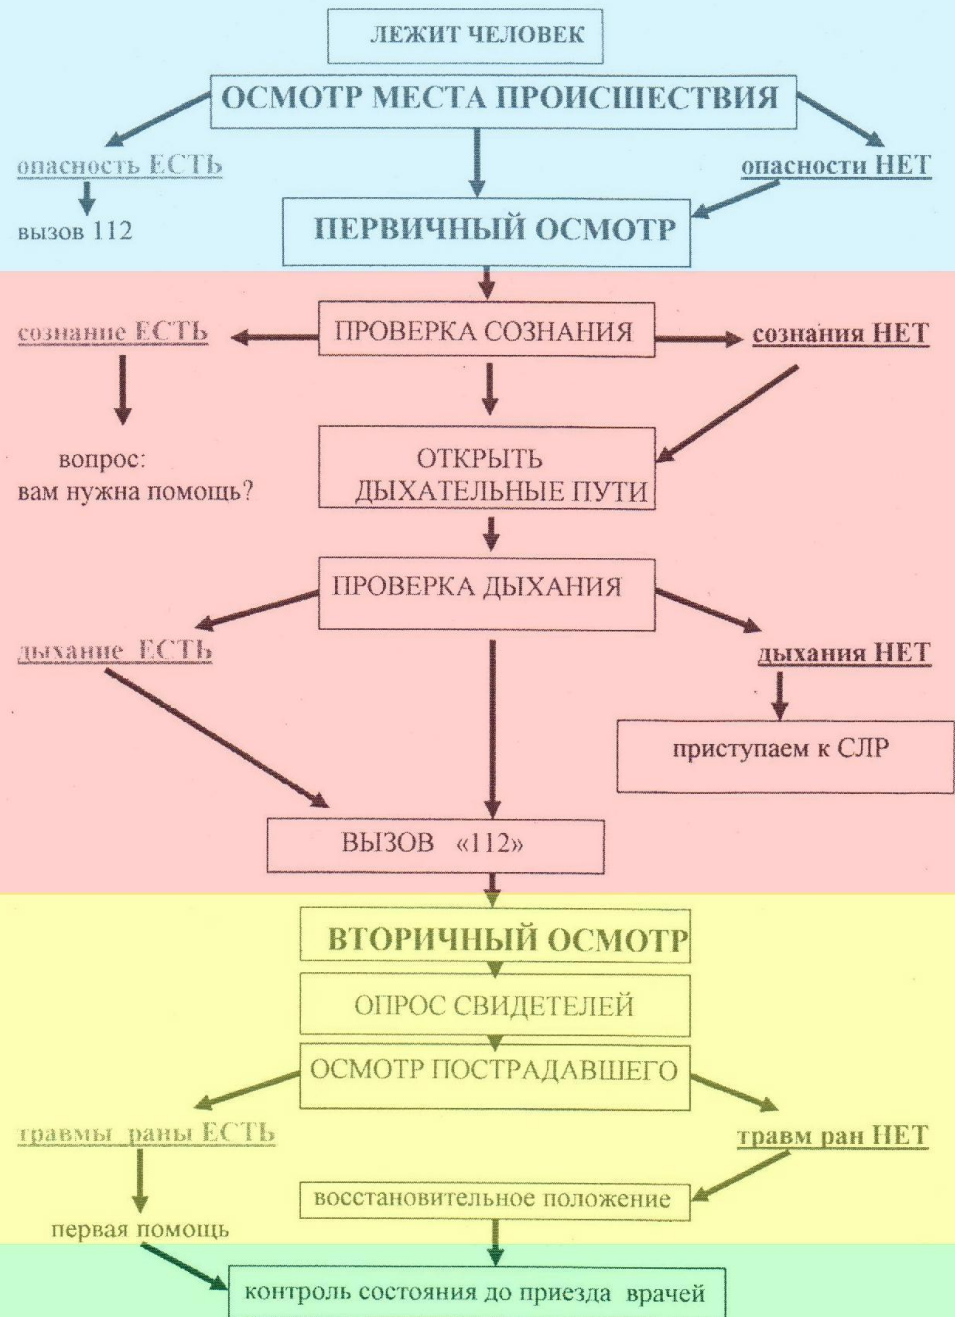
ЛЕЖИТ ЧЕЛОВЕК

ОСМОТР МЕСТА ПРОИСШЕСТВИЯ

опасность ЕСТЬ

опасности НЕТ

вызов 112

ПЕРВИЧНЫЙ ОСМОТР

сознание ЕСТЬ

ПРОВЕРКА СОЗНАНИЯ

сознания НЕТ

вопрос: вам нужна помощь?

ОТКРЫТЬ ДЫХАТЕЛЬНЫЕ ПУТИ

ПРОВЕРКА ДЫХАНИЯ

дыхание ЕСТЬ

дыхания НЕТ

приступаем к СЛР

ВЫЗОВ «112»

ВТОРИЧНЫЙ ОСМОТР

ОПРОС СВИДЕТЕЛЕЙ

ОСМОТР ПОСТРАДАВШЕГО

травмы раны ЕСТЬ

травм ран НЕТ

восстановительное положение

первая помощь

контроль состояния до приезда врачей